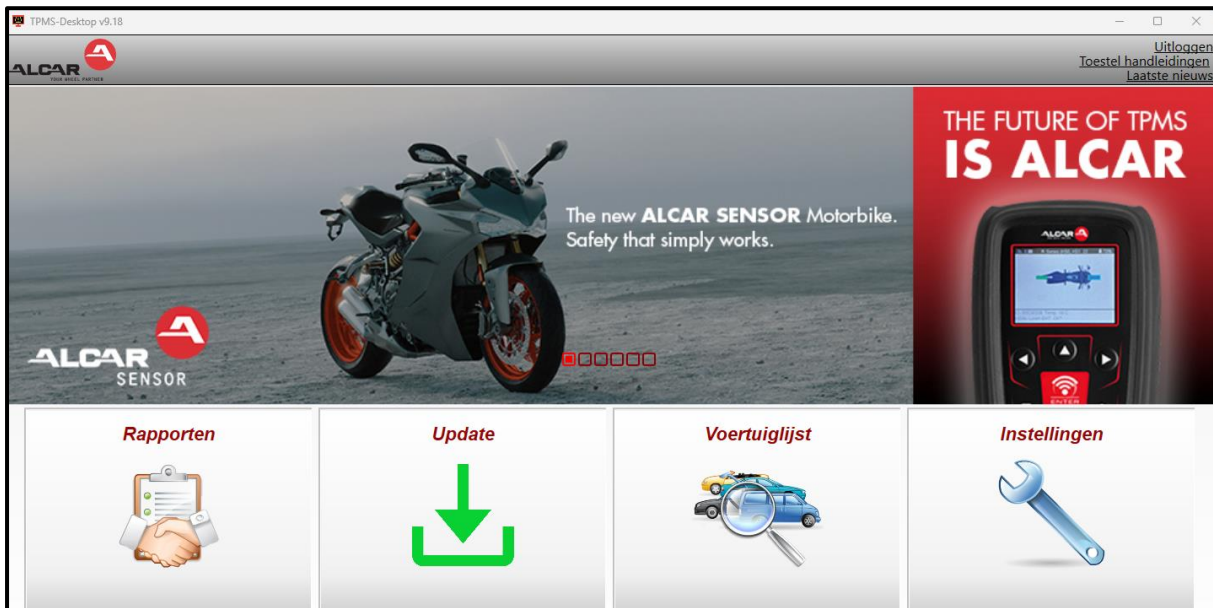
TPMS-Desktop v9.18

ALCAR
YOUR WHEEL PARTNER

Uitloggen
Toestel handleidingen
Laatste nieuws

The new ALCAR SENSOR Motorbike. Safety that simply works.

ALCAR
SENSOR

THE FUTURE OF TPMS
IS ALCAR

ALCAR

ENTER

Rapporten

Update

Voertuiglijst

Instellingen